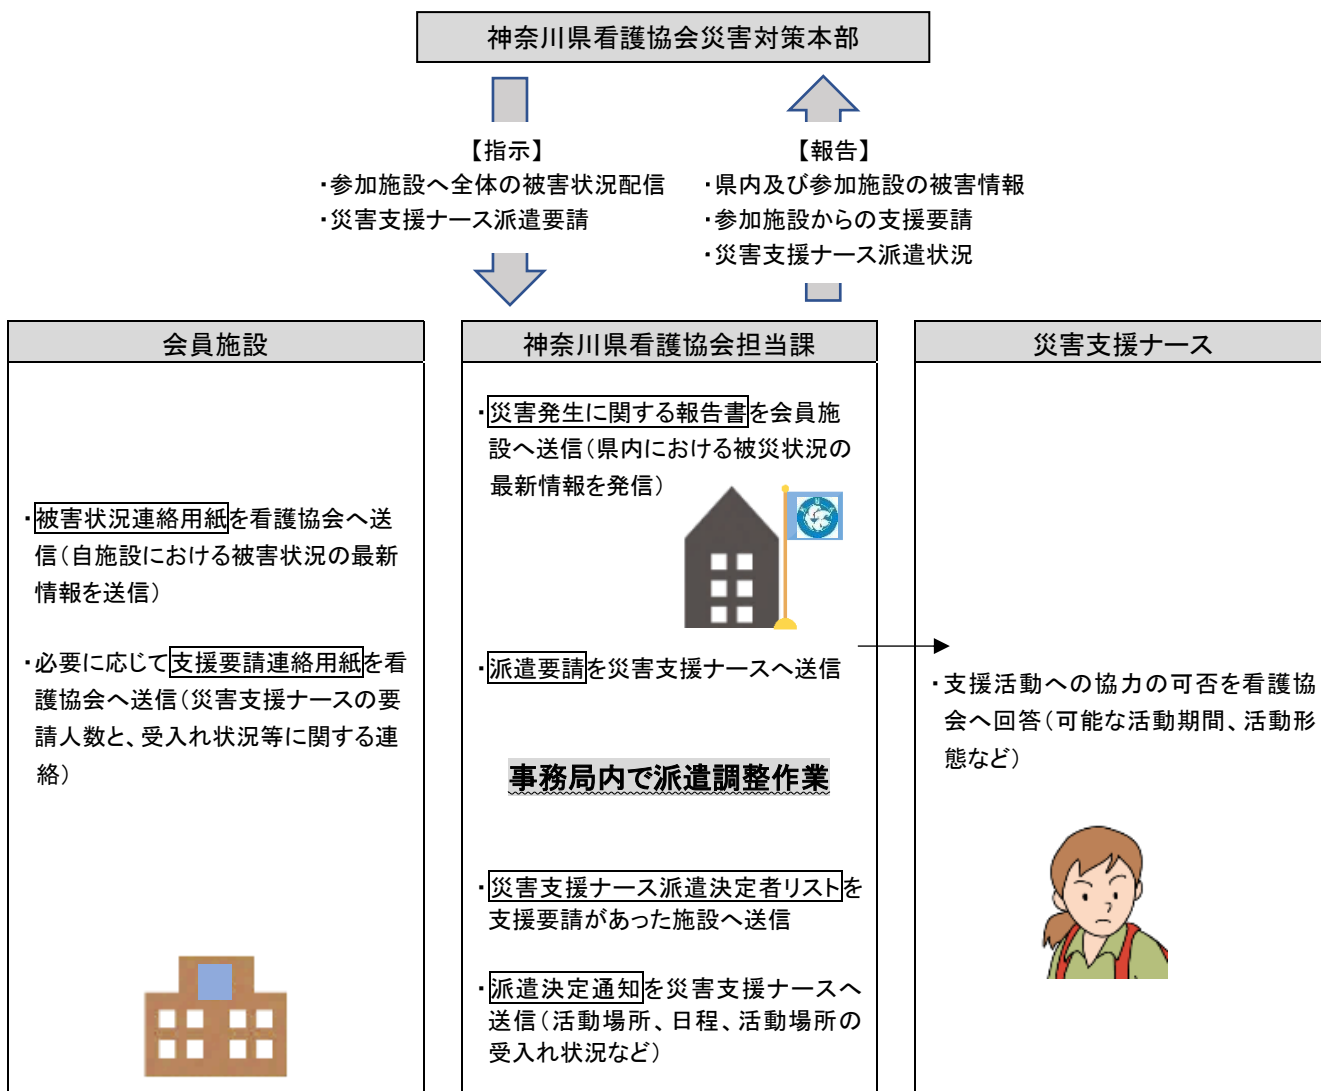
神奈川県看護協会災害対策本部

【指示】
・参加施設へ全体の被害状況配信
・災害支援ナース派遣要請

【報告】
・県内及び参加施設の被害情報
・参加施設からの支援要請
・災害支援ナース派遣状況

会員施設

・被害状況連絡用紙を看護協会へ送信（自施設における被害状況の最新情報を送信）

・必要に応じて支援要請連絡用紙を看護協会へ送信（災害支援ナースの要請人数と、受入れ状況等に関する連絡）

神奈川県看護協会担当課

・災害発生に関する報告書を会員施設へ送信（県内における被災状況の最新情報を発信）

・派遣要請を災害支援ナースへ送信

事務局内で派遣調整作業

・災害支援ナース派遣決定者リストを支援要請があった施設へ送信

・派遣決定通知を災害支援ナースへ送信（活動場所、日程、活動場所の受入れ状況など）

災害支援ナース

・支援活動への協力の可否を看護協会へ回答（可能な活動期間、活動形態など）